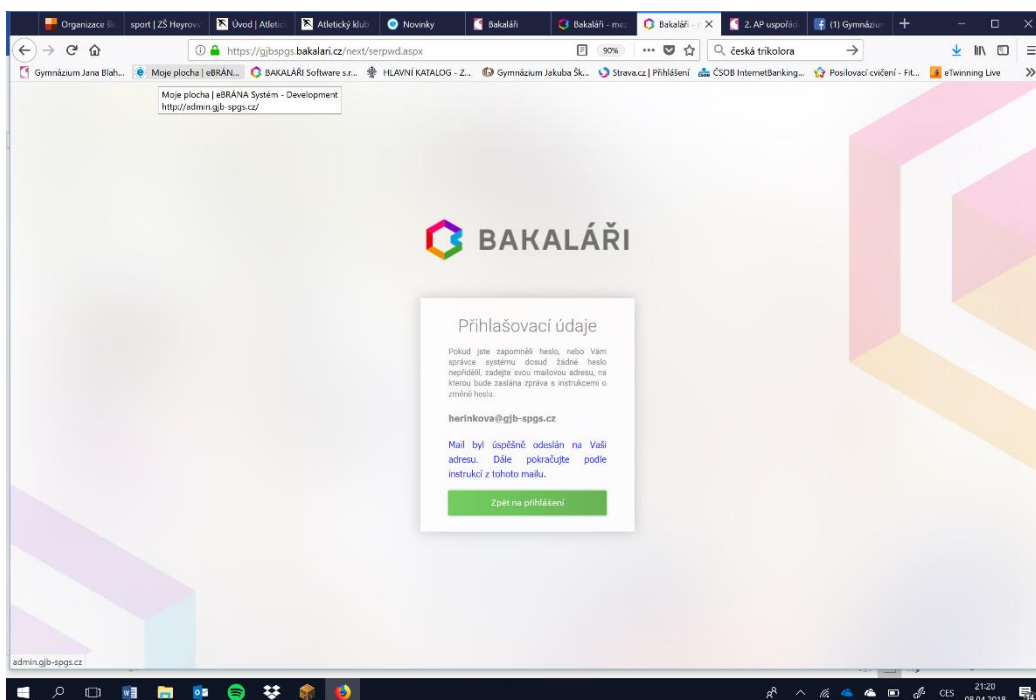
Organizace Š | sport | ZŠ Heyrov | Úvod | Atleti | Atletický klub | Novinky | Bakaláři | Bakaláři - me | Bakaláři | 2. AP uspořá | (1) Gymnáziu

https://gjbspgs.bakalari.cz/next/serpwd.aspx

90%

česká trikolora

Gymnázium Jana Blah... | Moje plocha | eBRÁN... | BAKALÁŘI Software s.r... | HLAVNÍ KATALOG - Z... | Gymnázium Jakuba Šk... | Strava.cz | Přihlášení | ČSOB InternetBanking... | Posilovací cvičení - Fit... | eTwinning Live

Moje plocha | eBRÁNA Systém - Development
http://admin.gjb-spgs.cz/

BAKALÁŘI

Přihlašovací údaje

Pokud jste zapomněli heslo, nebo Vám správce systému dosud žádné heslo nepřidělil, zadejte svou mailovou adresu, na kterou bude zaslána zpráva s instrukcemi o změně hesla.

herinkova@gjb-spgs.cz

Mail byl úspěšně odeslán na Vaši adresu. Dále pokračujte podle instrukcí z tohoto mailu.

Zpět na přihlášení

admin.gjb-spgs.cz

CES 21:20 08.04.2018